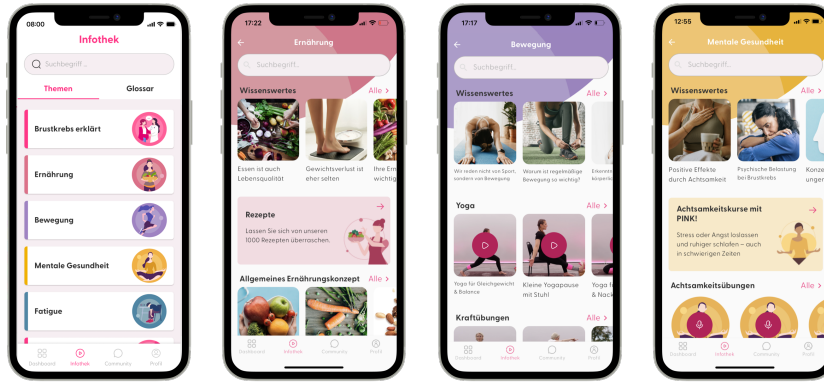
08:00

Infothek

Suchbegriff ...

Themen

Glossar

Brustkrebs erklärt

Ernährung

Bewegung

Mentale Gesundheit

Fatigue

Dashboard Infothek Community Profil

17:22

Ernährung

Suchbegriff ...

Wissenswertes

Alle

Essen ist auch Lebensqualität

Gewichtsverlust ist eher selten

Ihre Ern wichtig

Rezepte

Lassen Sie sich von unseren 1000 Rezepten überraschen.

Allgemeines Ernährungskonzept

Alle

Dashboard Infothek Community Profil

17:17

Bewegung

Suchbegriff ...

Wissenswertes

Alle

Wir reden nicht von Sport, sondern von Bewegung

Warum ist regelmäßige Bewegung so wichtig?

Yoga

Alle

Yoga für Gleichgewicht & Balance

Kleine Yogapause mit Stuhl

Yoga f & Nack

Kraftübungen

Alle

Dashboard Infothek Community Profil

12:55

Mentale Gesundheit

Suchbegriff ...

Wissenswertes

Alle

Positive Effekte durch Achtsamkeit

Psychische Belastung bei Brustkrebs

Konz unge

Achtsamkeitskurse mit PINK!

Stress oder Angst loslassen und ruhiger schlafen – auch in schwierigen Zeiten

Achtsamkeitsübungen

Alle

Dashboard Infothek Community Profil